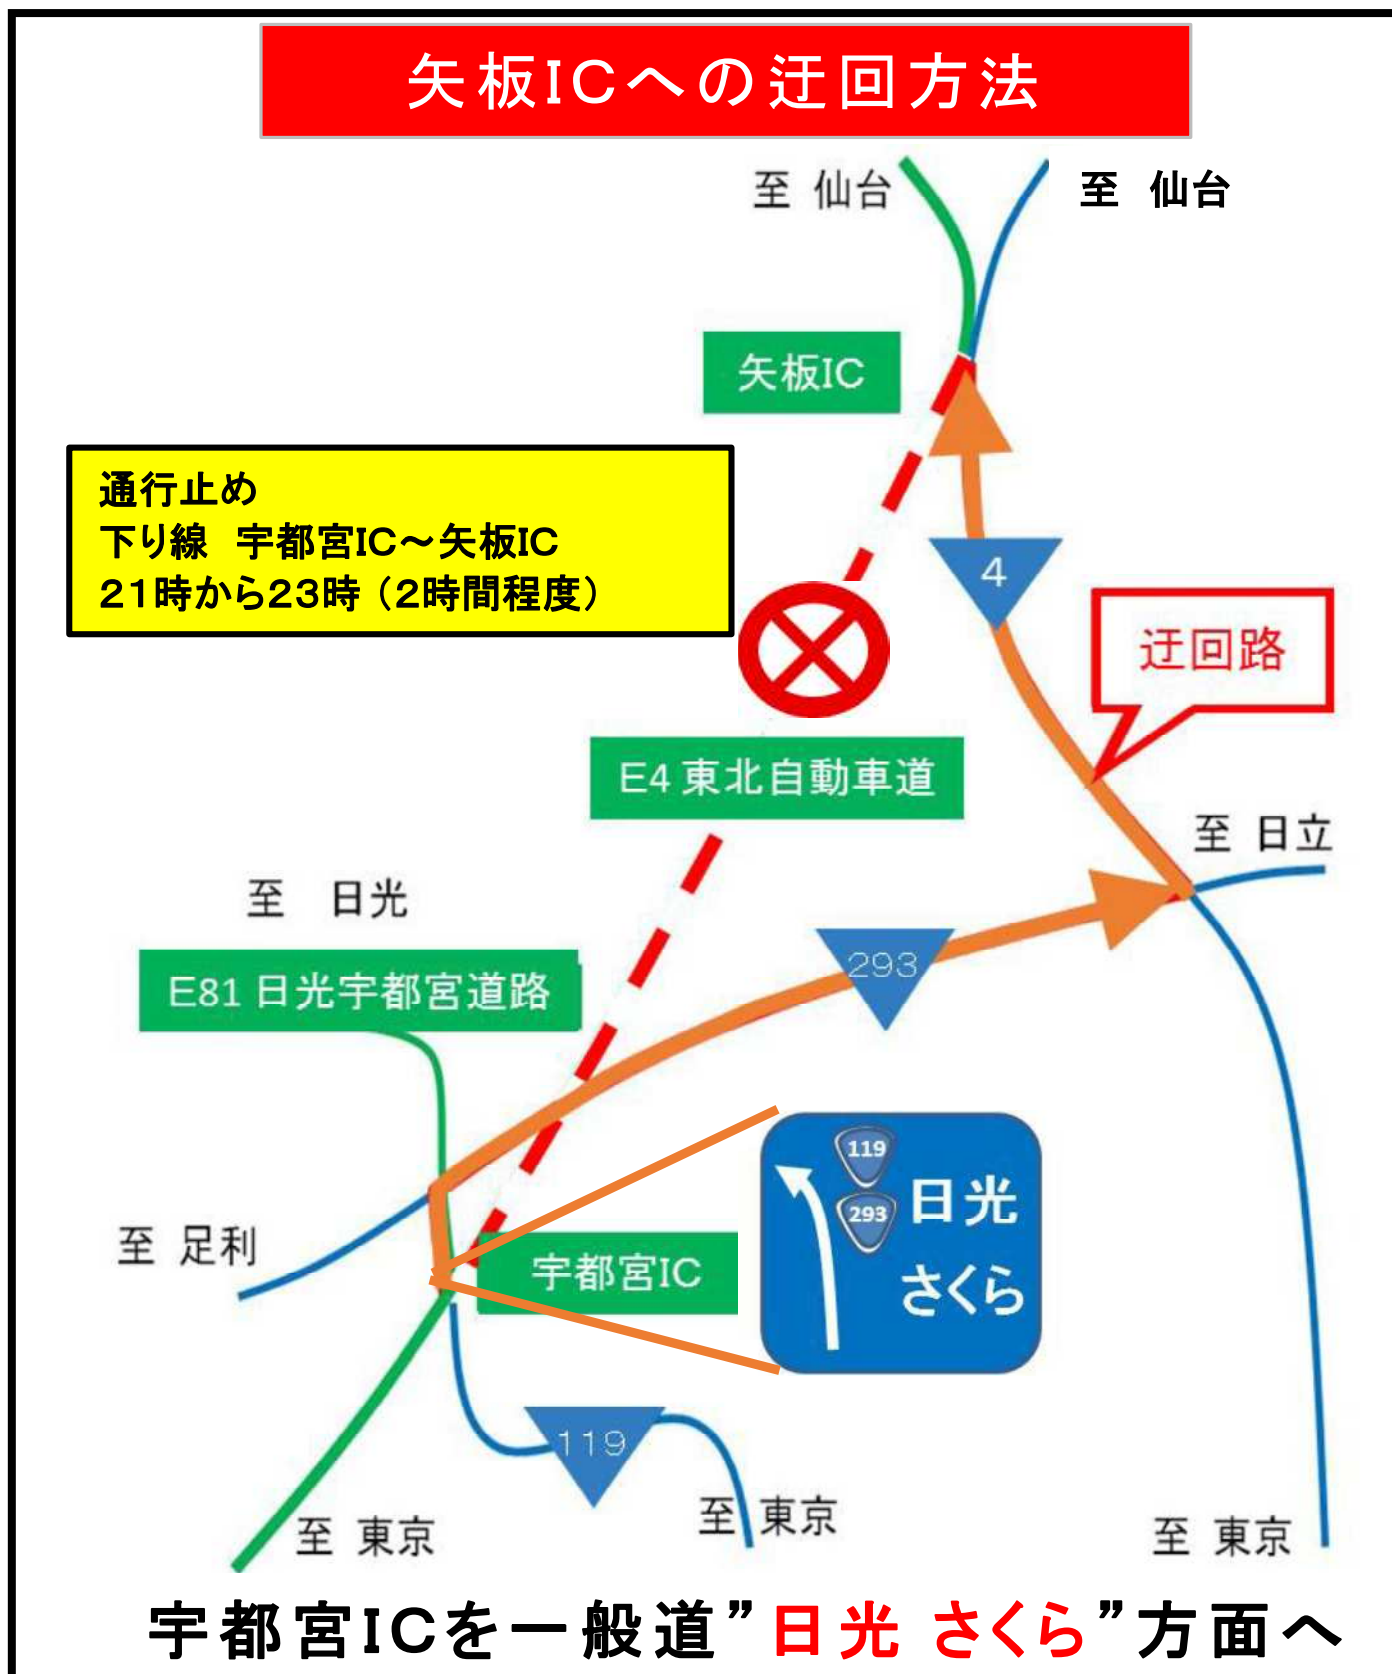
矢板ICへの迂回方法

至 仙台

至 仙台

矢板IC

通行止め
下り線 宇都宮IC～矢板IC
21時から23時（2時間程度）

4

迂回路

E4 東北自動車道

至 日立

至 日光

E81 日光宇都宮道路

293

119

293

日光

さくら

至 足利

宇都宮IC

119

至 東京

至 東京

至 東京

宇都宮ICを一般道”日光 さくら”方面へ